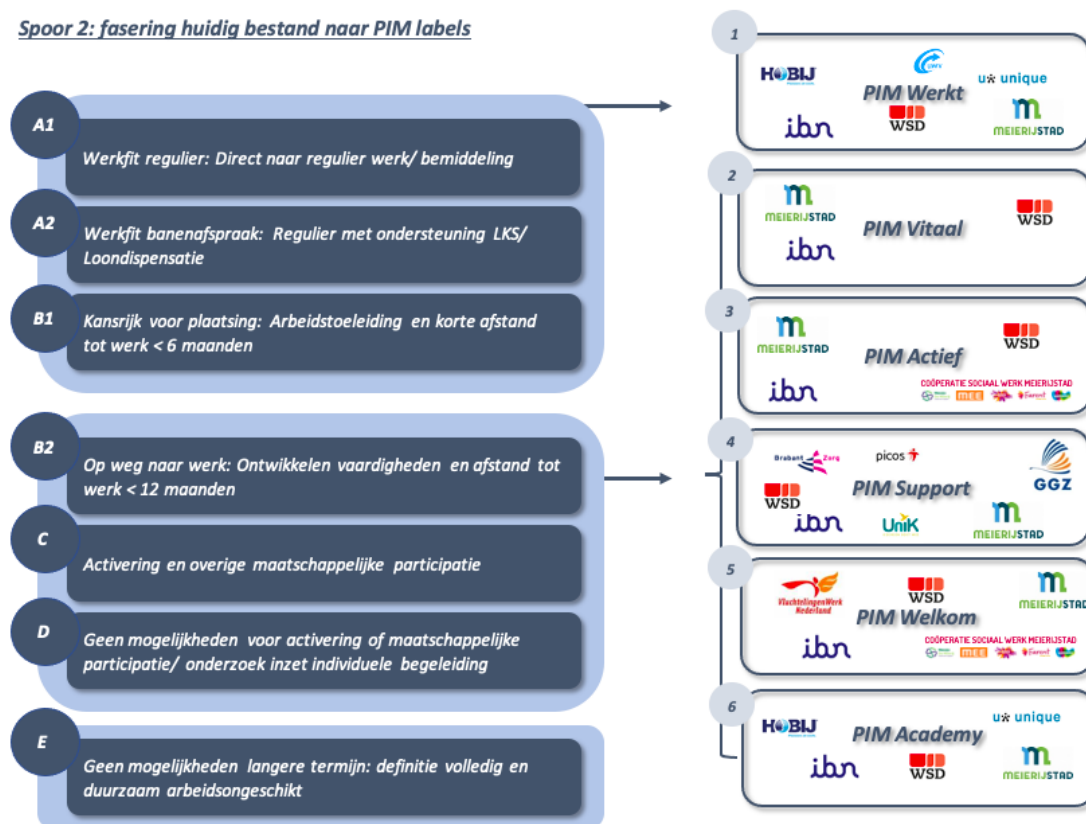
Spoor 2: fasering huidig bestand naar PIM labels

A1
Werkfit regulier: Direct naar regulier werk/ bemiddeling

A2
Werkfit banenafspraak: Regulier met ondersteuning LKS/ Loondispensatie

B1
Kansrijk voor plaatsing: Arbeidstoeleiding en korte afstand tot werk < 6 maanden

B2
Op weg naar werk: Ontwikkelen vaardigheden en afstand tot werk < 12 maanden

C
Activering en overige maatschappelijke participatie

D
Geen mogelijkheden voor activering of maatschappelijke participatie/ onderzoek inzet individuele begeleiding

E
Geen mogelijkheden langere termijn: definitie volledig en duurzaam arbeidsongeschikt

1
HOBIJ
UWV
u unique
PIM Werkt
ibn
WSD
MEIERIJSTAD

2
MEIERIJSTAD
WSD
PIM Vitaal
ibn

3
MEIERIJSTAD
WSD
PIM Actief
ibn
COÖPERATIE SOCIAAL WERK MEIERIJSTAD
MEE

4
Brabant Zorg
picos
GGZ
PIM Support
WSD
ibn
UniK
MEIERIJSTAD

5
VluchtelingenWerk Nederland
WSD
MEIERIJSTAD
PIM Welkom
ibn
COÖPERATIE SOCIAAL WERK MEIERIJSTAD
MEE

6
HOBIJ
u unique
PIM Academy
ibn
WSD
MEIERIJSTAD